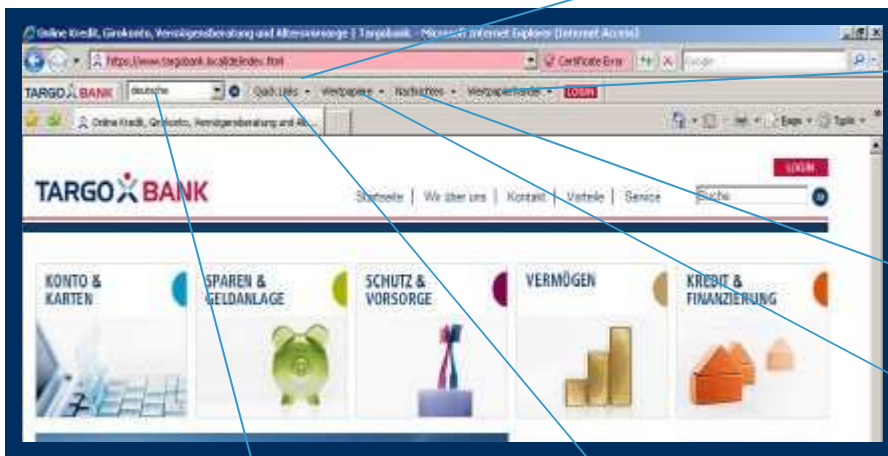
Online Kredit, Girokonto, Vermögensberatung und Altersvorsorge | Targobank - Microsoft Internet Explorer (Internet Access)

https://www.targobank.localde/index.html

Certificate Error

Google

TARGO BANK deutsche Quick Links Wertpapiere Nachrichten Wertpapierhandel LOGIN

Online Kredit, Girokonto, Vermögensberatung und Alt...

Page Tools

TARGO BANK

LOGIN

Startseite | Wir über uns | Kontakt | Vorteile | Service

Suche

KONTO & KARTEN

SPAREN & GELDANLAGE

SCHUTZ & VORSORGE

VERMÖGEN

KREDIT & FINANZIERUNG